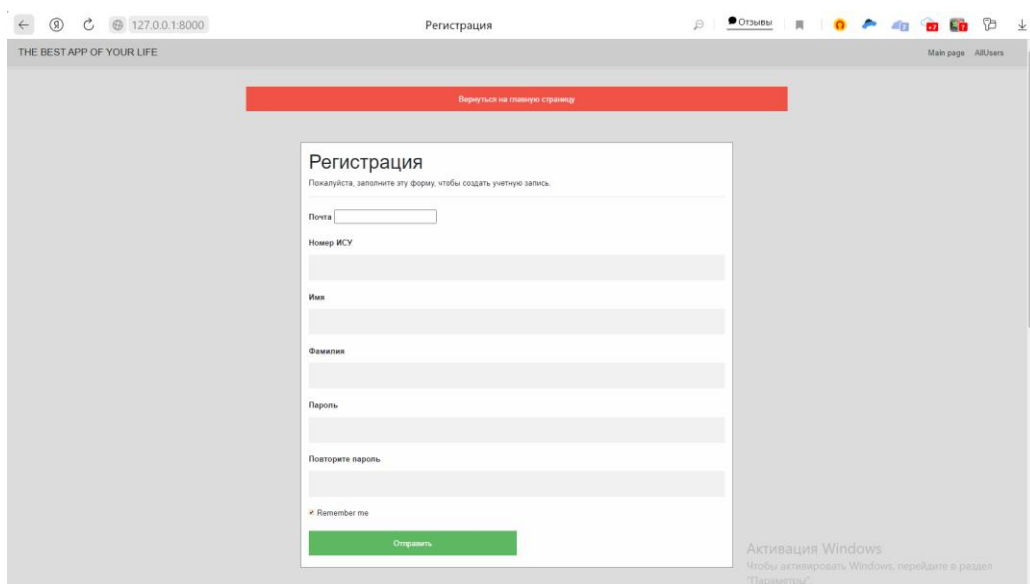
127.0.0.1:8000 Регистрация Отзывы

THE BEST APP OF YOUR LIFE

Main page AllUsers

Вернуться на главную страницу

Регистрация

Пожалуйста, заполните эту форму, чтобы создать учетную запись.

Почта

Номер ИСУ

Имя

Фамилия

Пароль

Повторите пароль

Remember me

Отправить

Активация Windows
Чтобы активировать Windows, перейдите в раздел "Параметры".